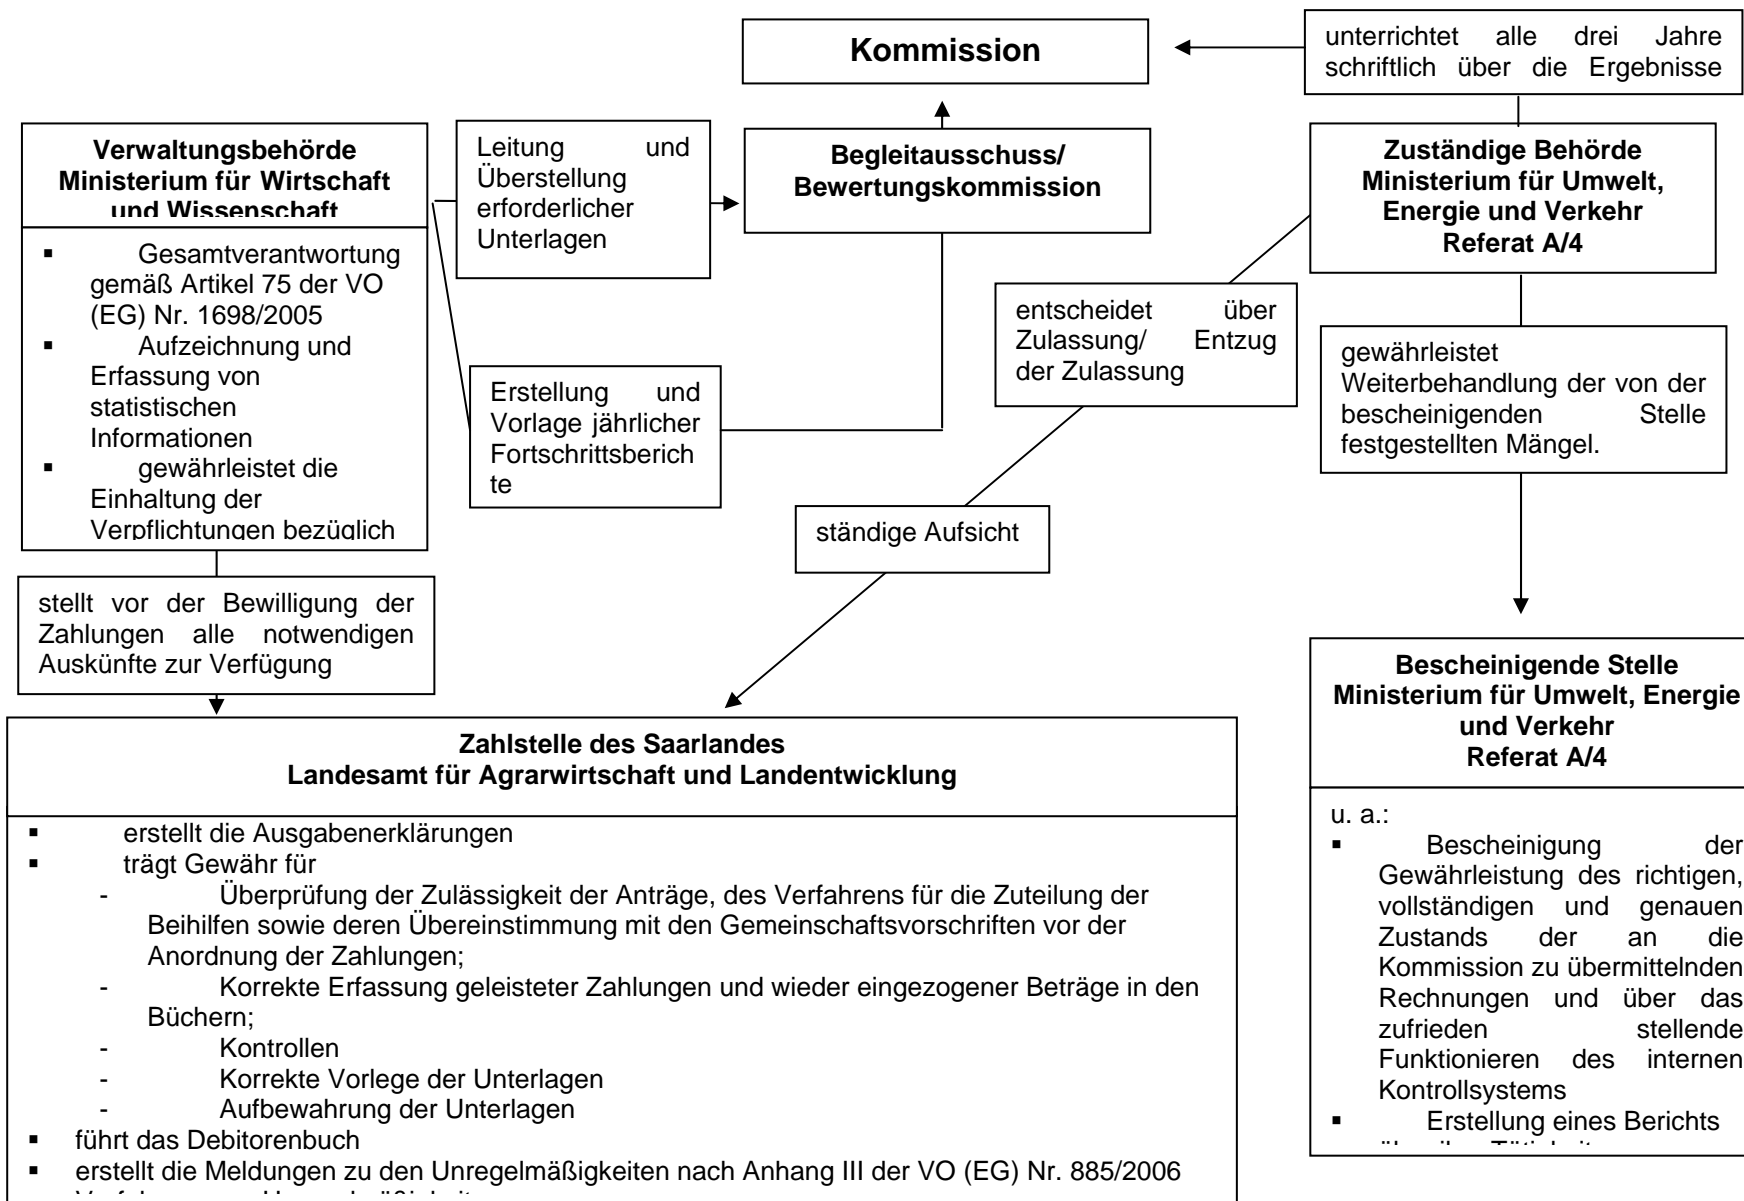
Kommission

unterrichtet alle drei Jahre schriftlich über die Ergebnisse

Verwaltungsbehörde
Ministerium für Wirtschaft und Wissenschaft

- Gesamtverantwortung gemäß Artikel 75 der VO (EG) Nr. 1698/2005
- Aufzeichnung und Erfassung von statistischen Informationen
- gewährleistet die Einhaltung der Verpflichtungen bezüglich

Leitung und Überstellung erforderlicher Unterlagen

Begleitausschuss/ Bewertungskommission

Zuständige Behörde
Ministerium für Umwelt, Energie und Verkehr
Referat A/4

entscheidet über Zulassung/ Entzug der Zulassung

gewährleistet Weiterbehandlung der von der bescheinigenden Stelle festgestellten Mängel.

Erstellung und Vorlage jährlicher Fortschrittsberichte

ständige Aufsicht

stellt vor der Bewilligung der Zahlungen alle notwendigen Auskünfte zur Verfügung

Bescheinigende Stelle
Ministerium für Umwelt, Energie und Verkehr
Referat A/4

u. a.:
- Bescheinigung der Gewährleistung des richtigen, vollständigen und genauen Zustands der an die Kommission zu übermittelnden Rechnungen und über das zufrieden stellende Funktionieren des internen Kontrollsystems
- Erstellung eines Berichts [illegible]

Zahlstelle des Saarlandes
Landesamt für Agrarwirtschaft und Landentwicklung

- erstellt die Ausgabenerklärungen
- trägt Gewähr für
  - Überprüfung der Zulässigkeit der Anträge, des Verfahrens für die Zuteilung der Beihilfen sowie deren Übereinstimmung mit den Gemeinschaftsvorschriften vor der Anordnung der Zahlungen;
  - Korrekte Erfassung geleisteter Zahlungen und wieder eingezogener Beträge in den Büchern;
  - Kontrollen
  - Korrekte Vorlege der Unterlagen
  - Aufbewahrung der Unterlagen
- führt das Debitorenbuch
- erstellt die Meldungen zu den Unregelmäßigkeiten nach Anhang III der VO (EG) Nr. 885/2006
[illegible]